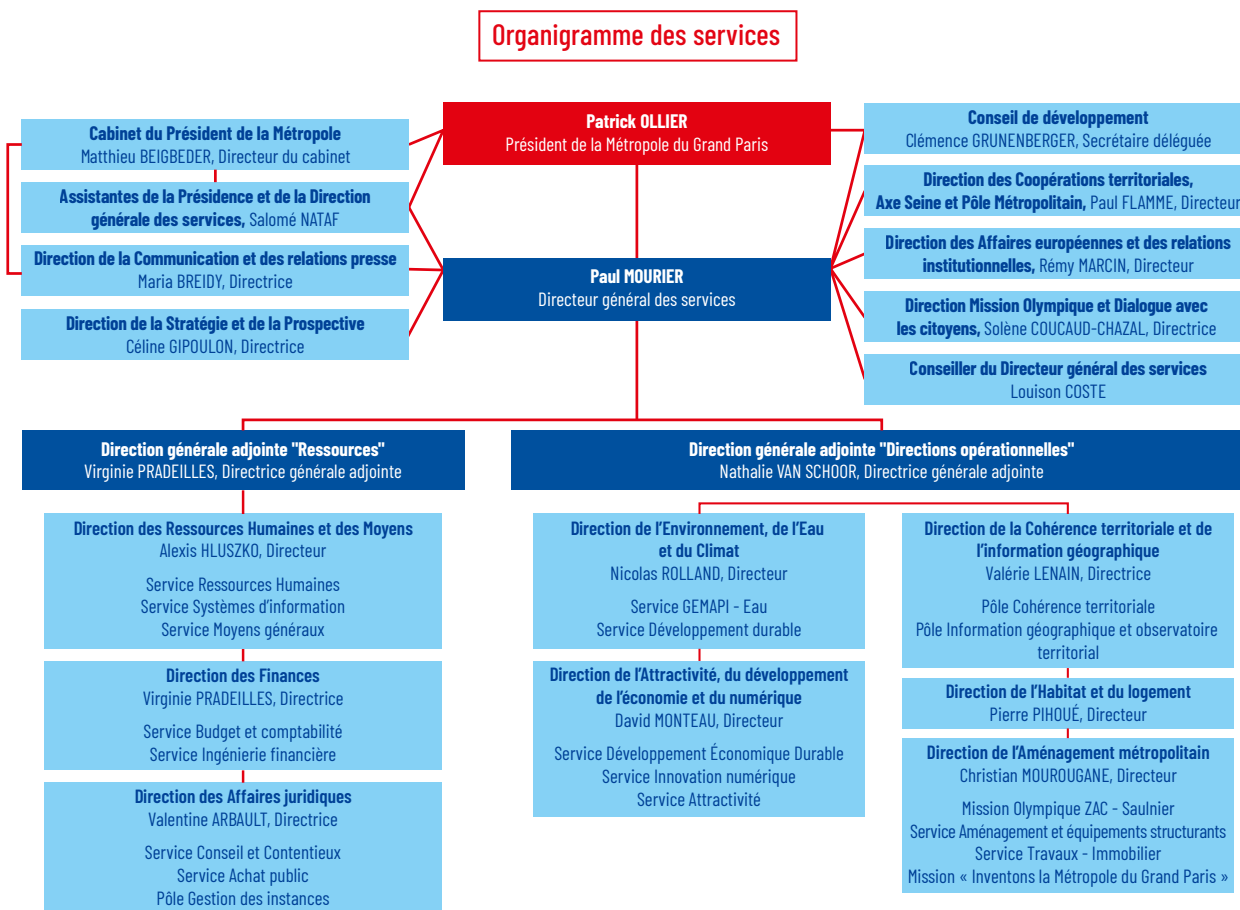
Organigramme des services

Cabinet du Président de la Métropole
Matthieu BEIGBEDER, Directeur du cabinet

Assistantes de la Présidence et de la Direction générale des services, Salomé NATAF

Direction de la Communication et des relations presse
Maria BREIDY, Directrice

Direction de la Stratégie et de la Prospective
Céline GIPOULON, Directrice

Patrick OLLIER
Président de la Métropole du Grand Paris

Paul MOURIER
Directeur général des services

Conseil de développement
Clémence GRUNENBERGER, Secrétaire déléguée

Direction des Coopérations territoriales, Axe Seine et Pôle Métropolitain, Paul FLAMME, Directeur

Direction des Affaires européennes et des relations institutionnelles, Rémy MARCIN, Directeur

Direction Mission Olympique et Dialogue avec les citoyens, Solène COUCAUD-CHAZAL, Directrice

Conseiller du Directeur général des services
Louison COSTE

Direction générale adjointe "Ressources"
Virginie PRADEILLES, Directrice générale adjointe

Direction des Ressources Humaines et des Moyens
Alexis HLUSZKO, Directeur

Service Ressources Humaines
Service Systèmes d'information
Service Moyens généraux

Direction des Finances
Virginie PRADEILLES, Directrice

Service Budget et comptabilité
Service Ingénierie financière

Direction des Affaires juridiques
Valentine ARBAULT, Directrice

Service Conseil et Contentieux
Service Achat public
Pôle Gestion des instances

Direction générale adjointe "Directions opérationnelles"
Nathalie VAN SCHOOR, Directrice générale adjointe

Direction de l'Environnement, de l'Eau et du Climat
Nicolas ROLLAND, Directeur

Service GEMAPI - Eau
Service Développement durable

Direction de l'Attractivité, du développement de l'économie et du numérique
David MONTEAU, Directeur

Service Développement Économique Durable
Service Innovation numérique
Service Attractivité

Direction de la Cohérence territoriale et de l'information géographique
Valérie LENAIN, Directrice

Pôle Cohérence territoriale
Pôle Information géographique et observatoire territorial

Direction de l'Habitat et du logement
Pierre PIHOUÉ, Directeur

Direction de l'Aménagement métropolitain
Christian MOUROUGANE, Directeur

Mission Olympique ZAC - Saulnier
Service Aménagement et équipements structurants
Service Travaux - Immobilier
Mission « Inventons la Métropole du Grand Paris »